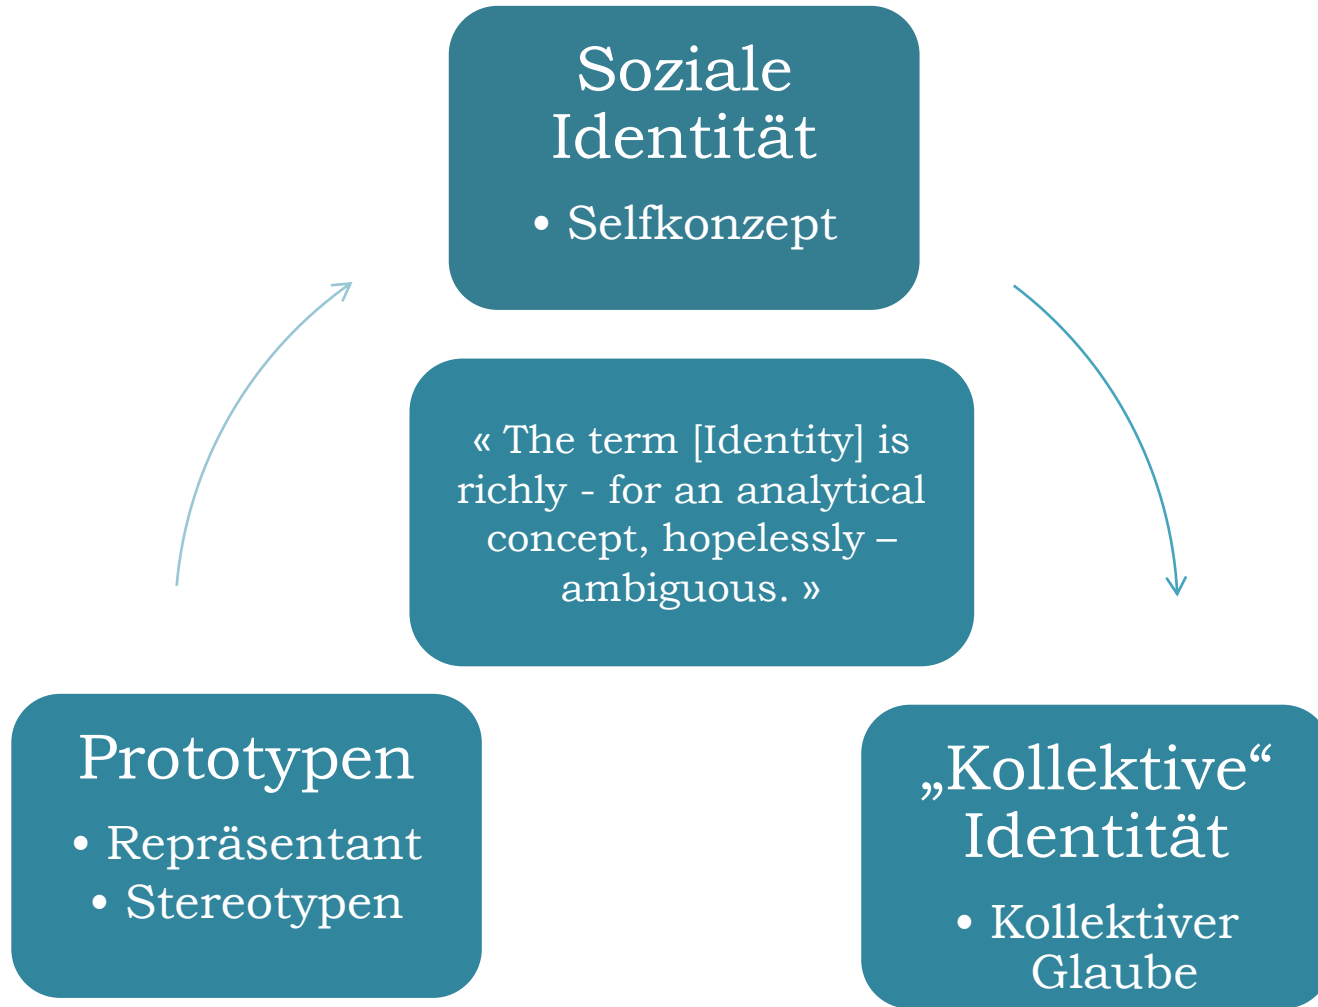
Soziale Identität

• Selfkonzept

« The term [Identity] is richly - for an analytical concept, hopelessly – ambiguous. »

Prototypen

• Repräsentant
• Stereotypen

„Kollektive“ Identität

• Kollektiver Glaube